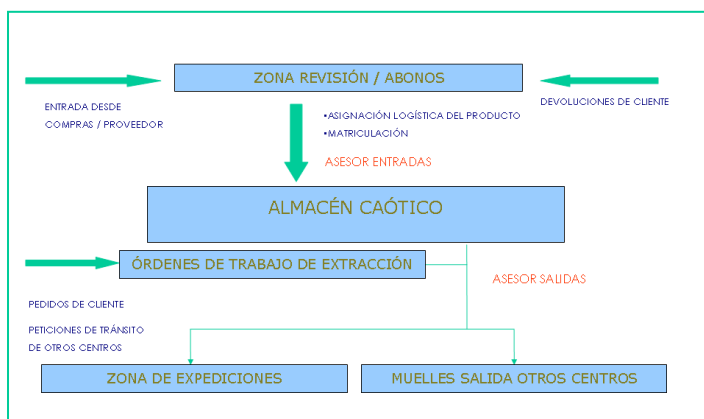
ZONA REVISIÓN / ABONOS

ENTRADA DESDE COMPRAS / PROVEEDOR

DEVOLUCIONES DE CLIENTE

•ASIGNACIÓN LOGÍSTICA DEL PRODUCTO
•MATRICULACIÓN

ASESOR ENTRADAS

ALMACÉN CAÓTICO

ÓRDENES DE TRABAJO DE EXTRACCIÓN

ASESOR SALIDAS

PEDIDOS DE CLIENTE

PETICIONES DE TRÁNSITO DE OTROS CENTROS

ZONA DE EXPEDICIONES

MUELLES SALIDA OTROS CENTROS